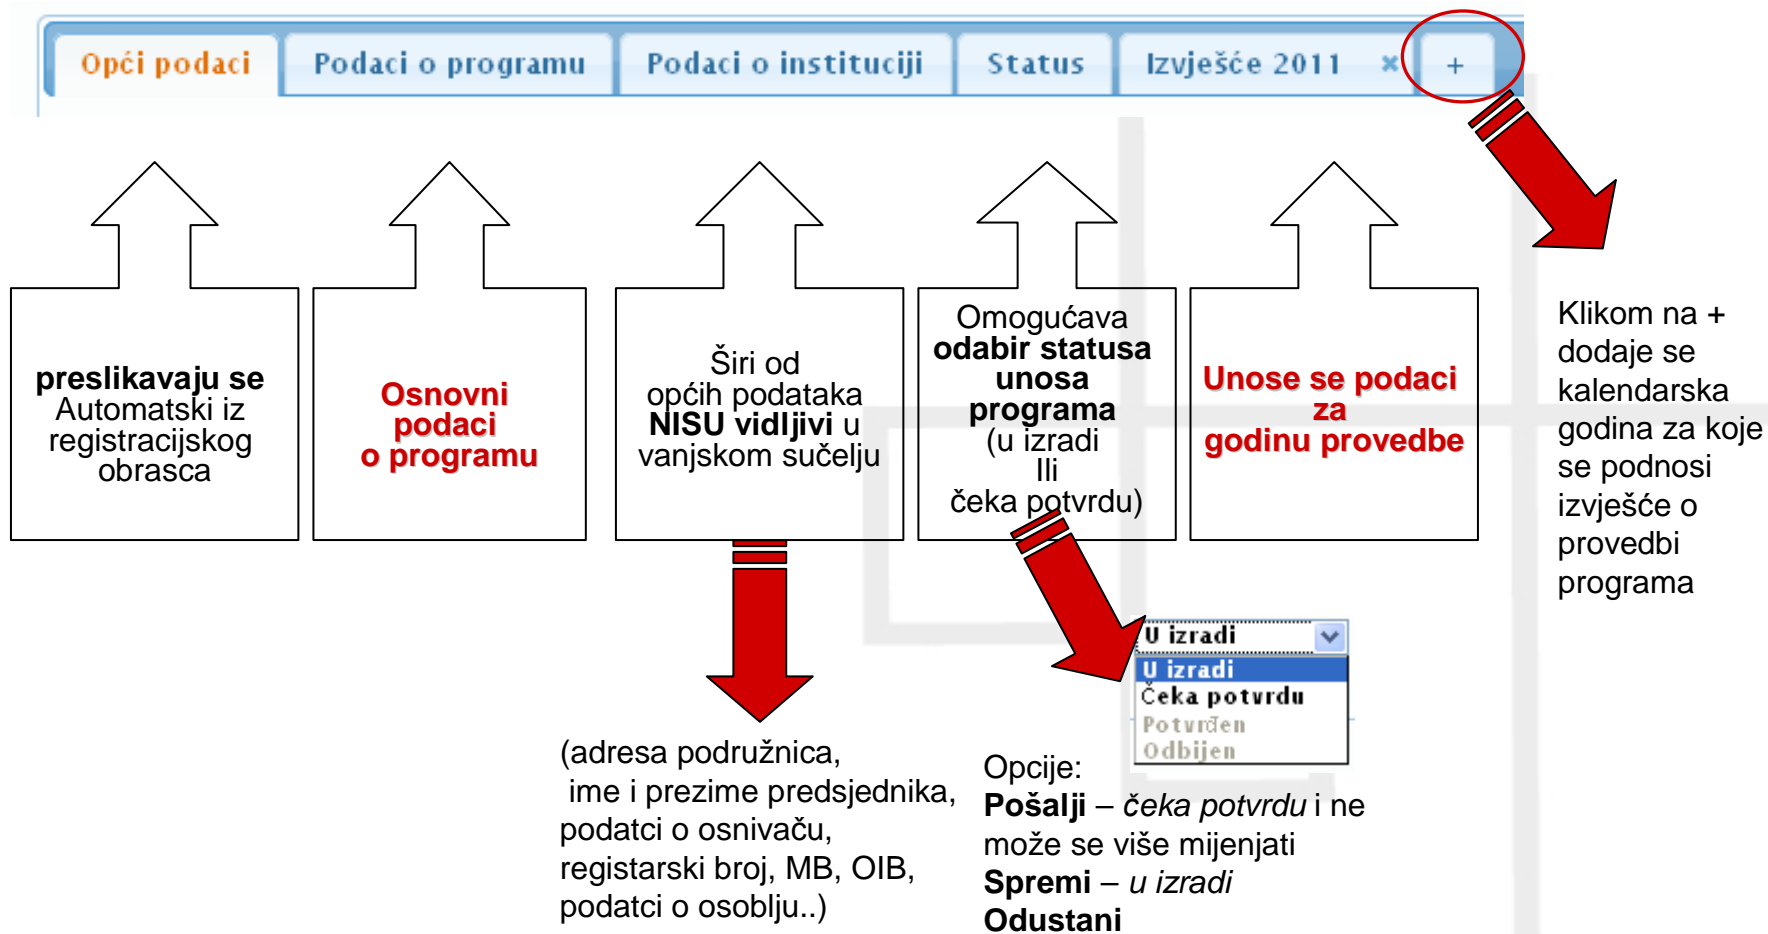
Opći podaci | Podaci o programu | Podaci o instituciji | Status | Izvješće 2011 × | +

preslikavaju se Automatski iz registracijskog obrasca

Osnovni podaci o programu

Širi od općih podataka NISU vidljivi u vanjskom sučelju

Omogućava odabir statusa unosa programa (u izradi Ili čeka potvrdu)

Unose se podaci za godinu provedbe

Klikom na + dodaje se kalendarska godina za koje se podnosi izvješće o provedbi programa

U izradi
U izradi
Čeka potvrdu
Potvrđen
Odbijen

(adresa podružnica, ime i prezime predsjednika, podatci o osnivaču, registarski broj, MB, OIB, podatci o osoblju..)

Opcije:
**Pošalji** – *čeka potvrdu* i ne može se više mijenjati
**Spremi** – *u izradi*
**Odustani**